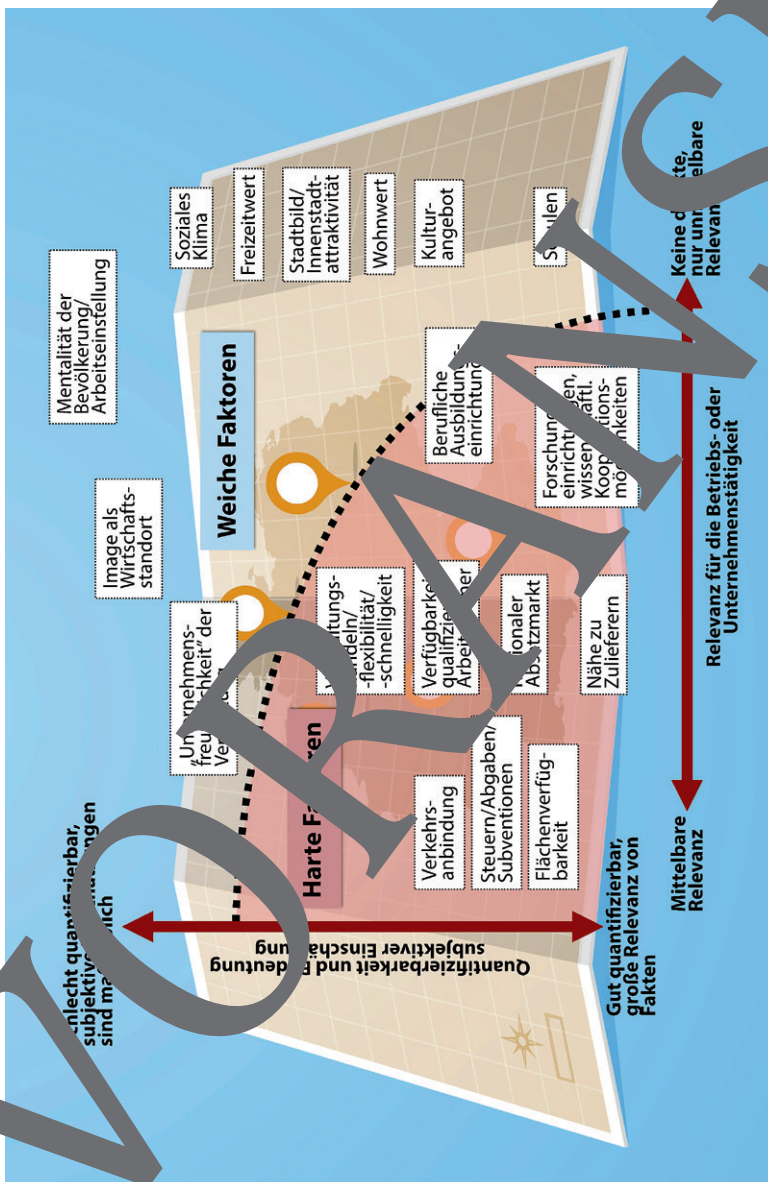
Mentalität der Bevölkerung/ Arbeitseinstellung

Image als Wirtschaftsstandort

Soziales Klima

Freizeitwert

Stadtbild/ Innenstadtattraktivität

Wohnwert

Kulturangebot

S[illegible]ulen

Weiche Faktoren

Berufliche Ausbildung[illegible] einrichtung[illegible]

Forschun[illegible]en, einricht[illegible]ftl. wissen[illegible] Koop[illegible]tions- mö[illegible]nkeiten

Un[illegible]nehmens- „freu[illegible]chkeit" der Ve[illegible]

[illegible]ltungs- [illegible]deln/ -flexibilität/ -schnelligkeit

Verfügbarke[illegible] qualifizie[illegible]ner Arbe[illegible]

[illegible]ionaler Ab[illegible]tzmarkt

Nähe zu Zulieferern

Harte F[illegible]ren

Verkehrsanbindung

Steuern/Abgaben/ Subventionen

Flächenverfügbarkeit

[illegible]chlecht quantifizierbar, subjektive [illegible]ngen sind ma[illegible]lich

Quantifizierbarkeit und B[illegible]deutung subjektiver Einschä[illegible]ung

Gut quantifizierbar, große Relevanz von Fakten

Mittelbare Relevanz

Relevanz für die Betriebs- oder Unternehmenstätigkeit

Keine d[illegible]kte, nur un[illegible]elbare Relevan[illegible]